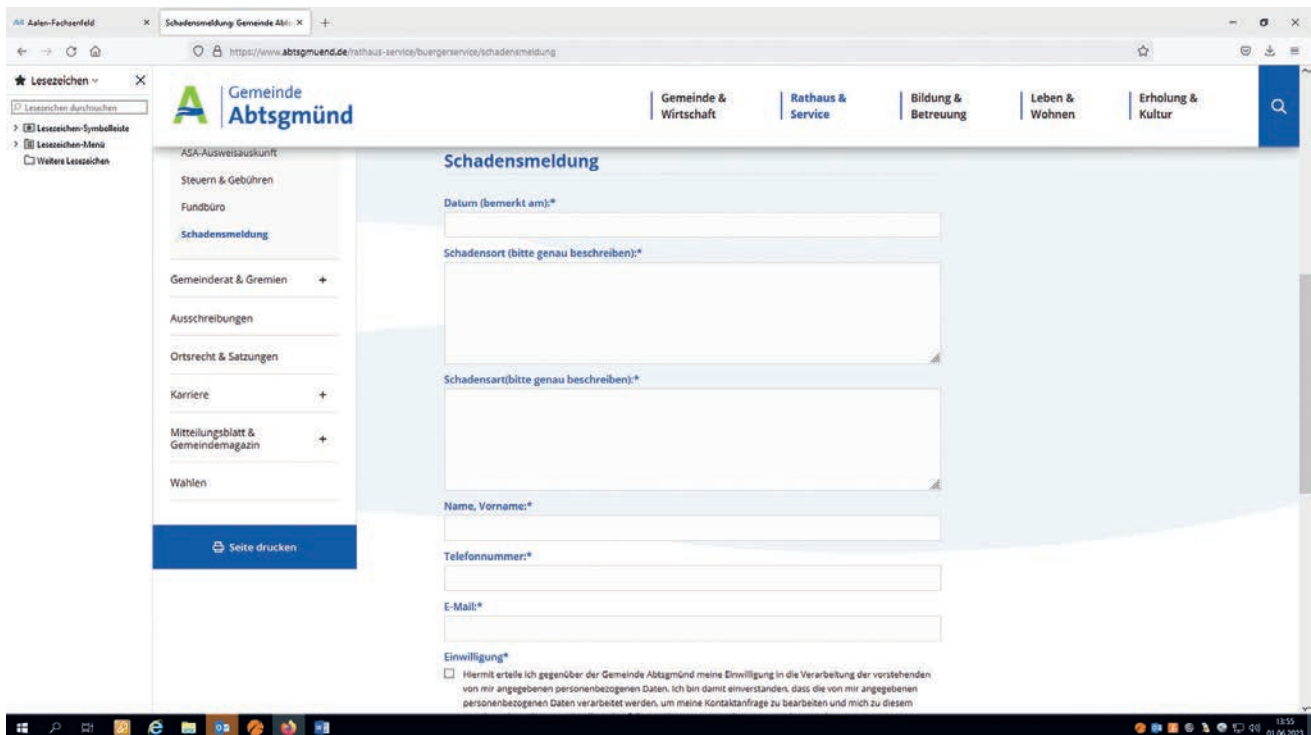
Aalen-Fachsenfeld
Schadensmeldung: Gemeinde Abts
https://www.abtsgmuend.de/rathaus-service/buergerservice/schadensmeldung

Lesezeichen
Lesezeichen durchsuchen
Lesezeichen-Symbolleiste
Lesezeichen-Menü
Weitere Lesezeichen

Gemeinde Abtsgmünd

Gemeinde & Wirtschaft
Rathaus & Service
Bildung & Betreuung
Leben & Wohnen
Erholung & Kultur

ASA-Ausweisauskunft
Steuern & Gebühren
Fundbüro
Schadensmeldung
Gemeinderat & Gremien +
Ausschreibungen
Ortsrecht & Satzungen
Karriere +
Mitteilungsblatt & Gemeindemagazin +
Wahlen

Seite drucken

Schadensmeldung

Datum (bemerkt am):*

Schadensort (bitte genau beschreiben):*

Schadensart(bitte genau beschreiben):*

Name, Vorname:*

Telefonnummer:*

E-Mail:*

Einwilligung*
Hiermit erteile ich gegenüber der Gemeinde Abtsgmünd meine Einwilligung in die Verarbeitung der vorstehenden von mir angegebenen personenbezogenen Daten. Ich bin damit einverstanden, dass die von mir angegebenen personenbezogenen Daten verarbeitet werden, um meine Kontaktanfrage zu bearbeiten und mich zu diesem

13:55
01.06.2021